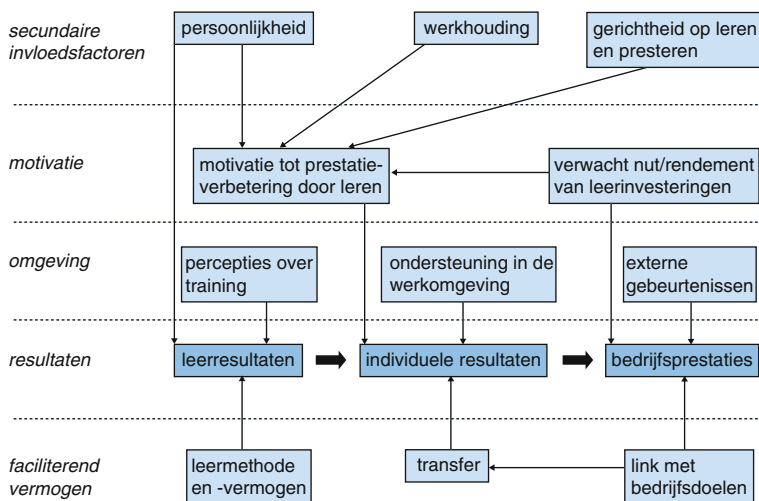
secundaire invloedsfactoren

persoonlijkheid

werkhouding

gerichtheid op leren en presteren

motivatie

motivatie tot prestatieverbetering door leren

verwacht nut/rendement van leerinvesteringen

omgeving

percepties over training

ondersteuning in de werkomgeving

externe gebeurtenissen

resultaten

leerresultaten

individuele resultaten

bedrijfsprestaties

faciliterend vermogen

leermethode en -vermogen

transfer

link met bedrijfsdoelen